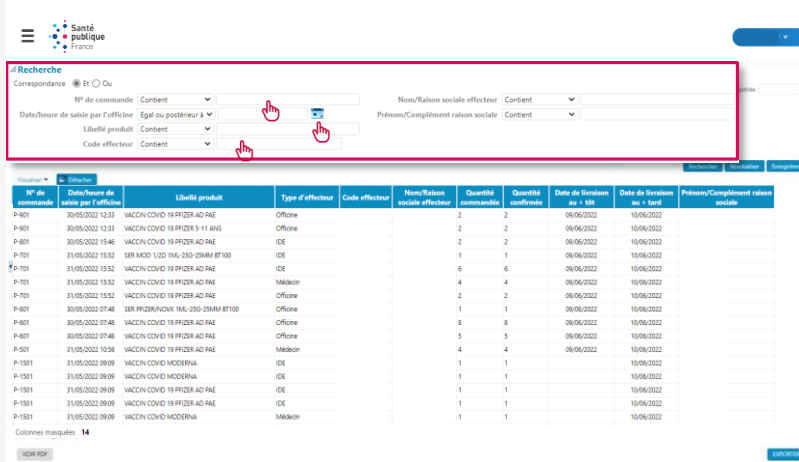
Santé publique France

Recherche

Correspondance Et Ou

N° de commande Contient

Date/heure de saisie par l'officine Egal ou postérieur à

Libellé produit Contient

Code effecteur Contient

Nom/Raison sociale effecteur Contient

Prénom/Complément raison sociale Contient

Rechercher Réinitialiser Enregistrer

Visualiser Détacher

| N° de commande | Date/heure de saisie par l'officine | Libellé produit | Type d'effecteur | Code effecteur | Nom/Raison sociale effecteur | Quantité commandée | Quantité confirmée | Date de livraison au + tôt | Date de livraison au + tard | Prénom/Complément raison sociale |
|---|---|---|---|---|---|---|---|---|---|---|
| P-901 | 30/05/2022 12:33 | VACCIN COVID 19 PFIZER AD PAE | Officine | | | 2 | 2 | 09/06/2022 | 10/06/2022 | |
| P-901 | 30/05/2022 12:33 | VACCIN COVID 19 PFIZER 5-11 ANS | Officine | | | 2 | 2 | 09/06/2022 | 10/06/2022 | |
| P-801 | 30/05/2022 15:46 | VACCIN COVID 19 PFIZER AD PAE | IDE | | | 2 | 2 | 09/06/2022 | 10/06/2022 | |
| P-701 | 31/05/2022 15:52 | SER MOD 1/2D 1ML-250-25MM BT100 | IDE | | | 1 | 1 | 09/06/2022 | 10/06/2022 | |
| P-701 | 31/05/2022 13:52 | VACCIN COVID 19 PFIZER AD PAE | IDE | | | 6 | 6 | 09/06/2022 | 10/06/2022 | |
| P-701 | 31/05/2022 13:52 | VACCIN COVID 19 PFIZER AD PAE | Médecin | | | 4 | 4 | 09/06/2022 | 10/06/2022 | |
| P-701 | 31/05/2022 13:52 | VACCIN COVID 19 PFIZER AD PAE | Officine | | | 2 | 2 | 09/06/2022 | 10/06/2022 | |
| P-601 | 30/05/2022 07:48 | SER PFIZER/NOVX 1ML-250-25MM BT100 | Officine | | | 1 | 1 | 09/06/2022 | 10/06/2022 | |
| P-601 | 30/05/2022 07:48 | VACCIN COVID 19 PFIZER AD PAE | Officine | | | 8 | 8 | 09/06/2022 | 10/06/2022 | |
| P-601 | 30/05/2022 07:48 | VACCIN COVID 19 PFIZER AD PAE | Officine | | | 5 | 5 | 09/06/2022 | 10/06/2022 | |
| P-501 | 31/05/2022 10:58 | VACCIN COVID 19 PFIZER AD PAE | Médecin | | | 4 | 4 | 09/06/2022 | 10/06/2022 | |
| P-1501 | 31/05/2022 09:09 | VACCIN COVID MODERNA | IDE | | | 1 | 1 | | 10/06/2022 | |
| P-1501 | 31/05/2022 09:09 | VACCIN COVID MODERNA | IDE | | | 1 | 1 | | 10/06/2022 | |
| P-1501 | 31/05/2022 09:09 | VACCIN COVID 19 PFIZER AD PAE | IDE | | | 1 | 1 | | 10/06/2022 | |
| P-1501 | 31/05/2022 09:09 | VACCIN COVID 19 PFIZER AD PAE | IDE | | | 1 | 1 | | 10/06/2022 | |
| P-1501 | 31/05/2022 09:09 | VACCIN COVID MODERNA | Médecin | | | 1 | 1 | | 10/06/2022 | |

Colonnes masquées 14

VOIR PDF

EXPORTER